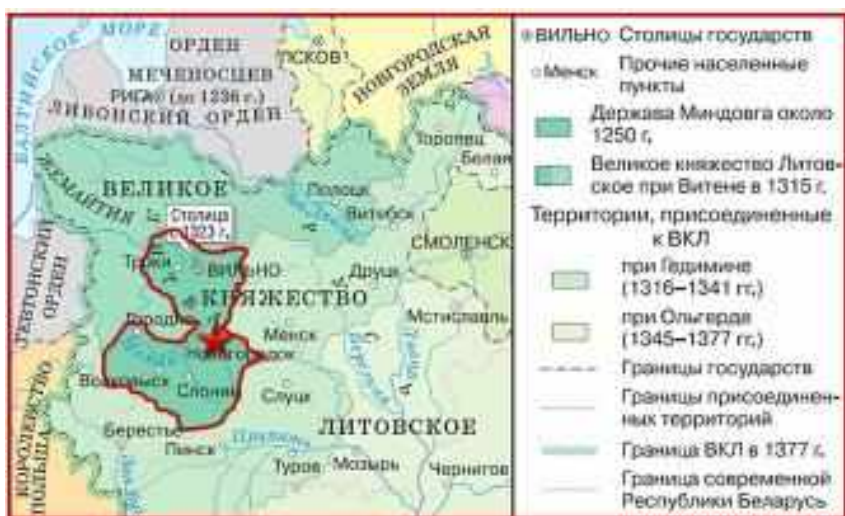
БАЛТИЙСКОЕ МОРЕ
ОРДЕН
МЕЧЕНОСЦЕВ
РИГА (до 1236 г.)
ЛИВОНСКИЙ ОРДЕН
ПСКОВ
НОВГОРОДСКАЯ ЗЕМЛЯ
Торопец
Белая
ЖЕМАЙТИЯ
ВЕЛИКОЕ
Полоцк
Витебск
Столица с 1323 г.
ТЕВТОНСКИЙ ОРДЕН
Троки
ВИЛЬНО
СМОЛЕНСК
Друцк
КНЯЖЕСТВО
Гродно
Менск
Мстиславль
Новогрудок
Волковыск
Слоним
Слуцк
КОРОЛЕВСТВО ПОЛЬША
Берестье
ЛИТОВСКОЕ
Пинск
Припять
Туров
Мозырь
Чернигов

ВИЛЬНО Столицы государств
Менск Прочие населенные пункты
Держава Миндовга около 1250 г.
Великое княжество Литовское при Витене в 1315 г.
Территории, присоединенные к ВКЛ
при Гедимине (1316–1341 гг.)
при Ольгерде (1345–1377 гг.)
Границы государств
Границы присоединенных территорий
Граница ВКЛ в 1377 г.
Граница современной Республики Беларусь